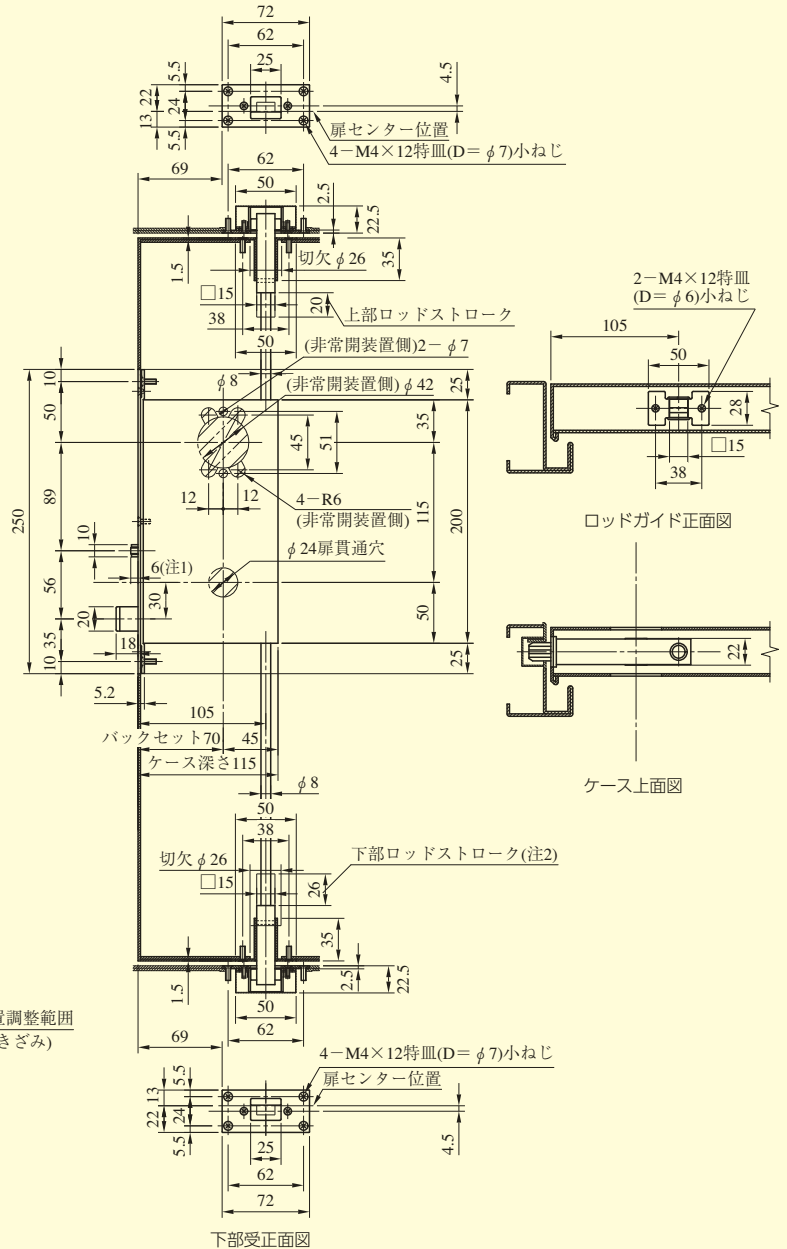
72
62
25
4.5
5.5
22
24
13
5.5
扉センター位置
4−M4×12特皿(D＝$\phi$7)小ねじ
69
62
50
2.5
22.5
1.5
切欠 $\phi$26
35
□15
20
上部ロッドストローク
38
50
(非常開装置側)2− $\phi$7
$\phi$8
(非常開装置側) $\phi$42
10
25
50
35
45
51
89
12
12
4−R6
(非常開装置側)
115
200
250
10
6(注1)
$\phi$24扉貫通穴
56
30
20
50
18
35
10
25
5.2
105
バックセット70
45
ケース深さ115
$\phi$8
50
38
切欠 $\phi$26
下部ロッドストローク(注2)
□15
26
35
1.5
2.5
22.5
50
62
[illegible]調整範囲
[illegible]きざみ)
69
4−M4×12特皿(D＝$\phi$7)小ねじ
扉センター位置
13
5.5
22
24
5.5
25
4.5
62
72
下部受正面図
2−M4×12特皿
(D＝$\phi$6)小ねじ
105
50
28
□15
38
ロッドガイド正面図
22
ケース上面図